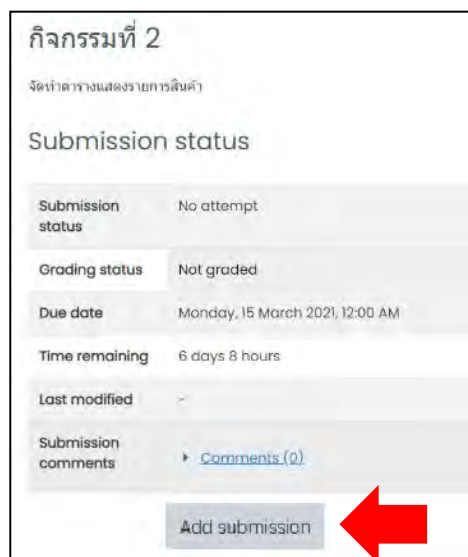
กิจกรรมที่ 2

จัดทำตารางแสดงรายการสินค้า

Submission status

| | |
|---|---|
| Submission status | No attempt |
| Grading status | Not graded |
| Due date | Monday, 15 March 2021, 12:00 AM |
| Time remaining | 6 days 8 hours |
| Last modified | - |
| Submission comments | ▸ Comments (0) |

Add submission